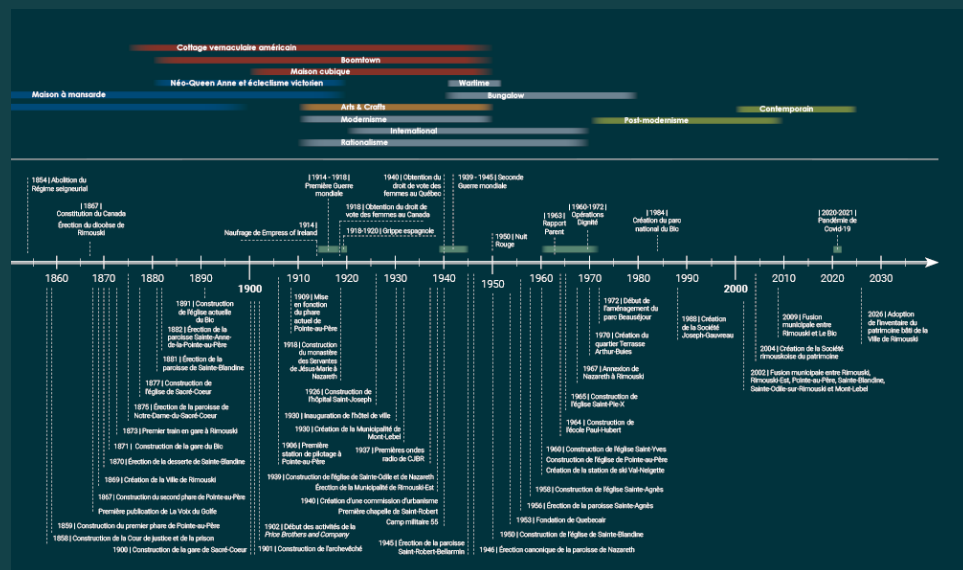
Cottage vernaculaire américain
Boomtown
Maison cubique
Néo-Queen Anne et éclectisme victorien
Wartime
Maison à mansarde
Bungalow
Arts & Crafts
Contemporain
Modernisme
Post-modernisme
International
Rationalisme

1854 | Abolition du Régime seigneurial
| 1867 | Constitution du Canada
Érection du diocèse de Rimouski
| 1914 - 1918 | Première Guerre mondiale
1914 | Naufrage de Empress of Ireland
1940 | Obtention du droit de vote des femmes au Québec
1918 | Obtention du droit de vote des femmes au Canada
1918-1920 | Grippe espagnole
| 1939 - 1945 | Seconde Guerre mondiale
1950 | Nuit Rouge
| 1963 | Rapport Parent
| 1960-1972 | Opérations Dignité
| 1984 | Création du parc national du Bic
| 2020-2021 | Pandémie de Covid-19

1860 1870 1880 1890 1900 1910 1920 1930 1940 1950 1960 1970 1980 1990 2000 2010 2020 2030

1891 | Construction de l'église actuelle du Bic
1882 | Érection de la paroisse Saint-Anne-de-la-Pointe-au-Père
1881 | Érection de la paroisse de Sainte-Blandine
1877 | Construction de l'église de Sacré-Coeur
1875 | Érection de la paroisse de Notre-Dame-du-Sacré-Coeur
1873 | Premier train en gare à Rimouski
1871 | Construction de la gare du Bic
1870 | Érection de la desserte de Sainte-Blandine
1869 | Création de la Ville de Rimouski
1867 | Construction du second phare de Pointe-au-Père
Première publication de La Voix du Golfe
1859 | Construction du premier phare de Pointe-au-Père
1858 | Construction de la Cour de justice et de la prison
1900 | Construction de la gare de Sacré-Coeur
1909 | Mise en fonction du phare actuel de Pointe-au-Père
1918 | Construction du monastère des Servantes de Jésus-Marie à Nazareth
1936 | Construction de l'hôpital Saint-Joseph
1930 | Inauguration de l'hôtel de ville
1930 | Création de la Municipalité de Mont-Lebel
1906 | Première station de pilotage à Pointe-au-Père
1937 | Premières ondes radio de CJBR
1939 | Construction de l'église de Sainte-Odile et de Nazareth
Érection de la Municipalité de Rimouski-Est
1940 | Création d'une commission d'urbanisme
Première chapelle de Saint-Robert
Camp militaire 55
1902 | Début des activités de la Price Brothers and Company
1901 | Construction de l'archevêché
1945 | Érection de la paroisse Saint-Robert-Bellarmin
1946 | Érection canonique de la paroisse de Nazareth
1972 | Début de l'aménagement du parc Beauséjour
1970 | Création du quartier Terrasse Arthur-Buies
1967 | Annexion de Nazareth à Rimouski
1965 | Construction de l'église Saint-Pie-X
1964 | Construction de l'école Paul-Hubert
1960 | Construction de l'église Saint-Yves
Construction de l'église de Pointe-au-Père
Création de la station de ski Val-Neigette
1958 | Construction de l'église Sainte-Agnès
1956 | Érection de la paroisse Sainte-Agnès
1953 | Fondation de Quebecair
1950 | Construction de l'église de Sainte-Blandine
1988 | Création de la Société Joseph-Gauvreau
2009 | Fusion municipale entre Rimouski et Le Bic
2004 | Création de la Société rimouskoise du patrimoine
2002 | Fusion municipale entre Rimouski, Rimouski-Est, Pointe-au-Père, Sainte-Blandine, Sainte-Odile-sur-Rimouski et Mont-Lebel
2026 | Adoption de l'inventaire du patrimoine bâti de la Ville de Rimouski